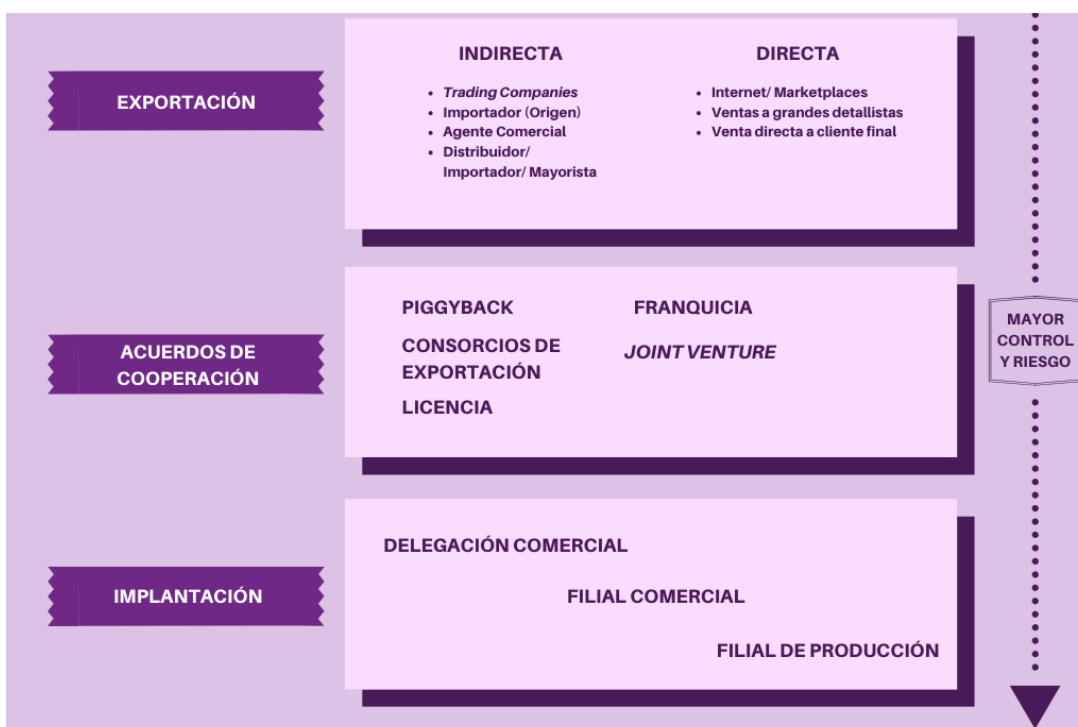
EXPORTACIÓN

INDIRECTA

- *Trading Companies*
- Importador (Origen)
- Agente Comercial
- Distribuidor/ Importador/ Mayorista

DIRECTA

- Internet/ Marketplaces
- Ventas a grandes detallistas
- Venta directa a cliente final

ACUERDOS DE COOPERACIÓN

PIGGYBACK

CONSORCIOS DE EXPORTACIÓN

LICENCIA

FRANQUICIA

*JOINT VENTURE*

MAYOR CONTROL Y RIESGO

IMPLANTACIÓN

DELEGACIÓN COMERCIAL

FILIAL COMERCIAL

FILIAL DE PRODUCCIÓN